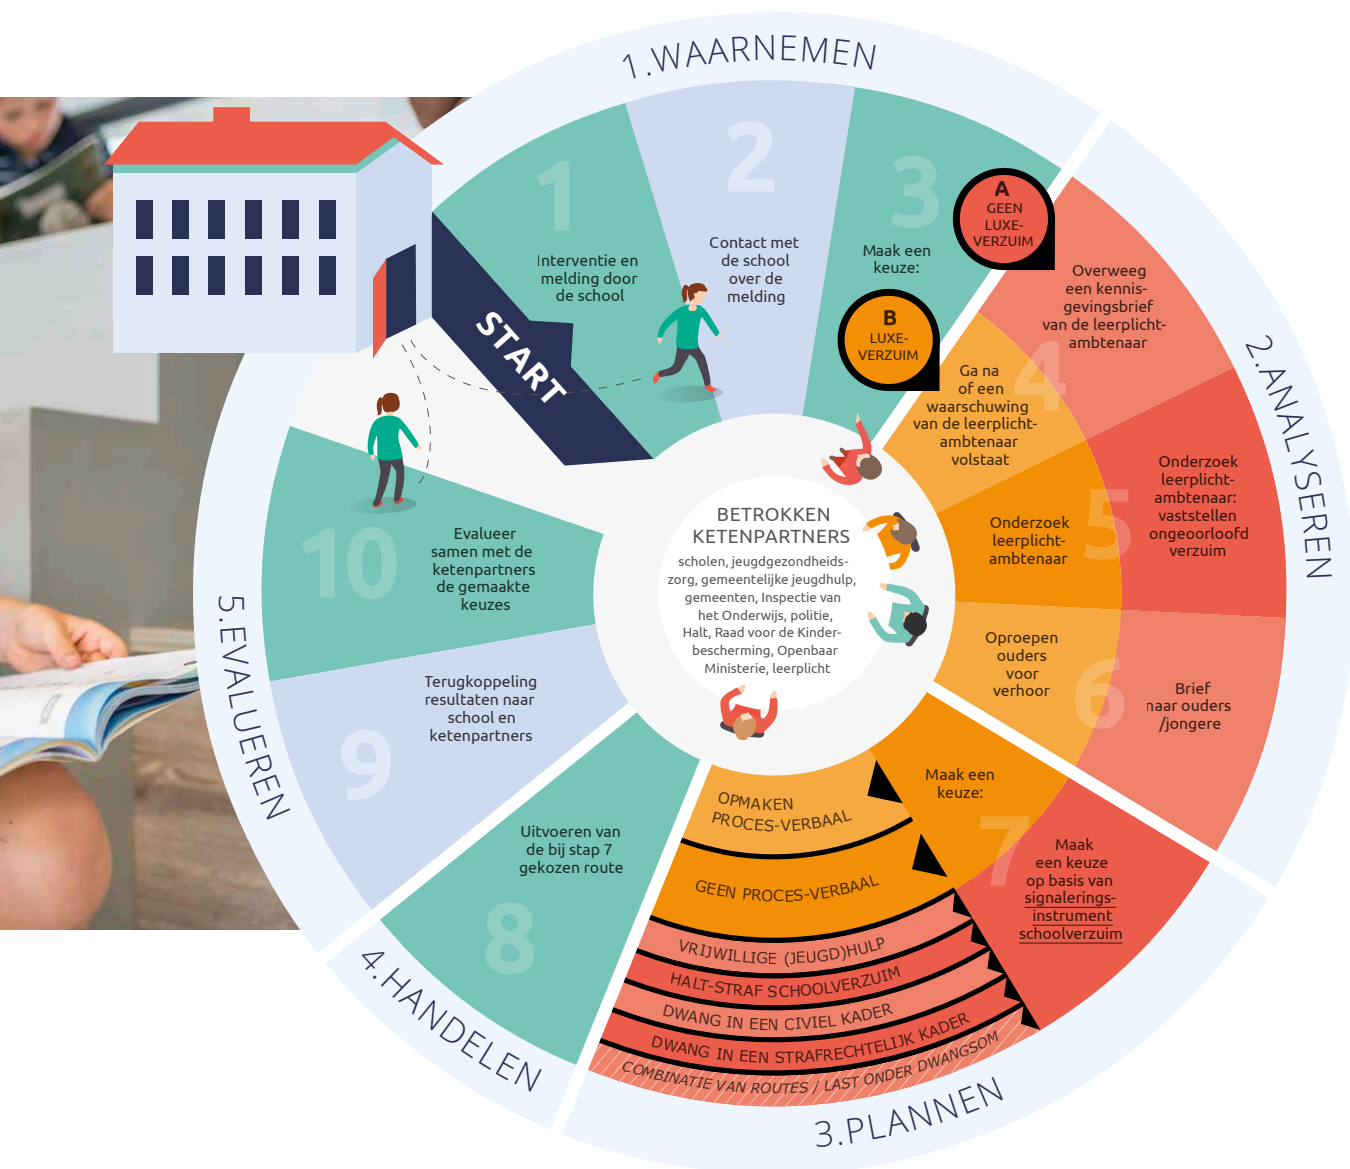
1.WAARNEMEN

START

1
Interventie en melding door de school

2
Contact met de school over de melding

3
Maak een keuze:

A
GEEN LUXE-VERZUIM

B
LUXE-VERZUIM

2.ANALYSEREN

Overweeg een kennisgevingsbrief van de leerplichtambtenaar

4
Ga na of een waarschuwing van de leerplichtambtenaar volstaat

Onderzoek leerplichtambtenaar: vaststellen ongeoorloofd verzuim

5
Onderzoek leerplichtambtenaar

6
Oproepen ouders voor verhoor

Brief naar ouders /jongere

3.PLANNEN

7
Maak een keuze:

Maak een keuze op basis van signaleringsinstrument schoolverzuim

OPMAKEN PROCES-VERBAAL

GEEN PROCES-VERBAAL

VRIJWILLIGE (JEUGD)HULP

HALT-STRAF SCHOOLVERZUIM

DWANG IN EEN CIVIEL KADER

DWANG IN EEN STRAFRECHTELIJK KADER

COMBINATIE VAN ROUTES / LAST ONDER DWANGSOM

4.HANDELEN

8
Uitvoeren van de bij stap 7 gekozen route

5.EVALUEREN

9
Terugkoppeling resultaten naar school en ketenpartners

10
Evalueer samen met de ketenpartners de gemaakte keuzes

BETROKKEN KETENPARTNERS
scholen, jeugdgezondheidszorg, gemeentelijke jeugdhulp, gemeenten, Inspectie van het Onderwijs, politie, Halt, Raad voor de Kinderbescherming, Openbaar Ministerie, leerplicht